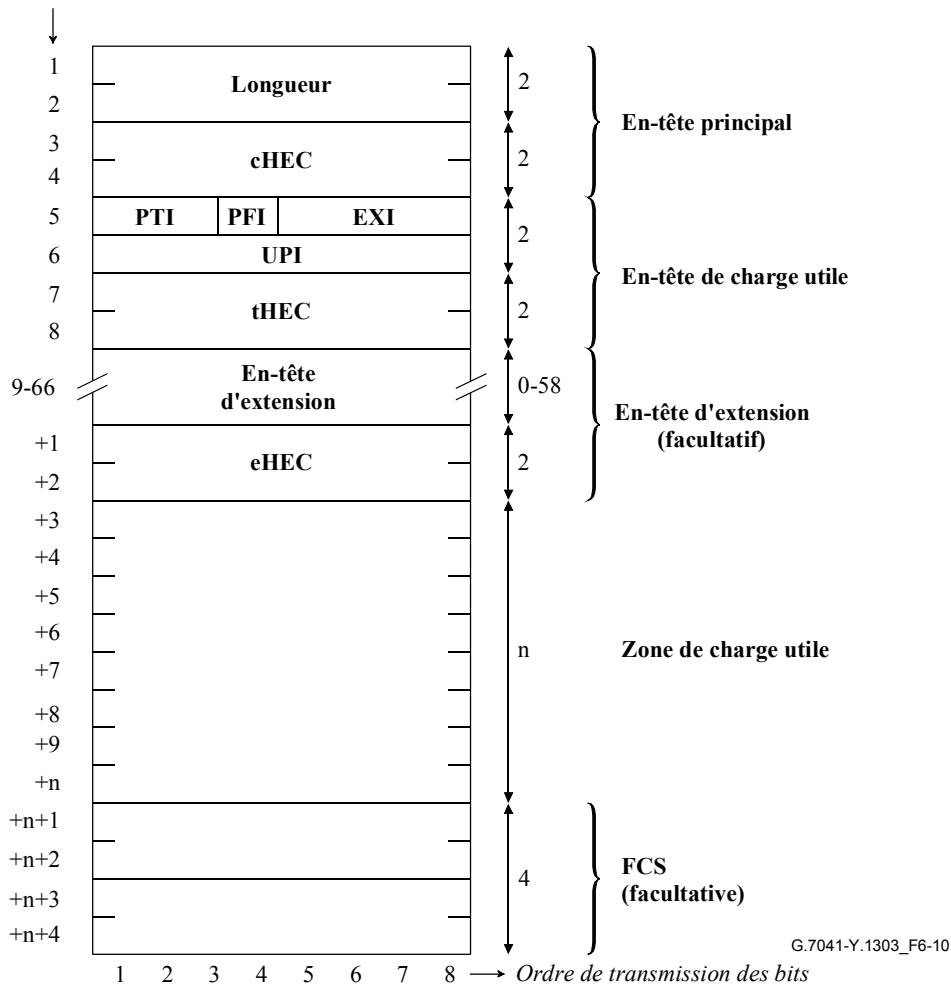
1
2
Longueur
2
En-tête principal
3
4
cHEC
2
5
PTI
PFI
EXI
2
6
UPI
En-tête de charge utile
7
8
tHEC
2
9-66
En-tête d'extension
0-58
En-tête d'extension (facultatif)
+1
+2
eHEC
2
+3
+4
+5
+6
+7
+8
+9
+n
n
Zone de charge utile
+n+1
+n+2
+n+3
+n+4
4
FCS (facultative)
G.7041-Y.1303_F6-10
1 2 3 4 5 6 7 8 → *Ordre de transmission des bits*